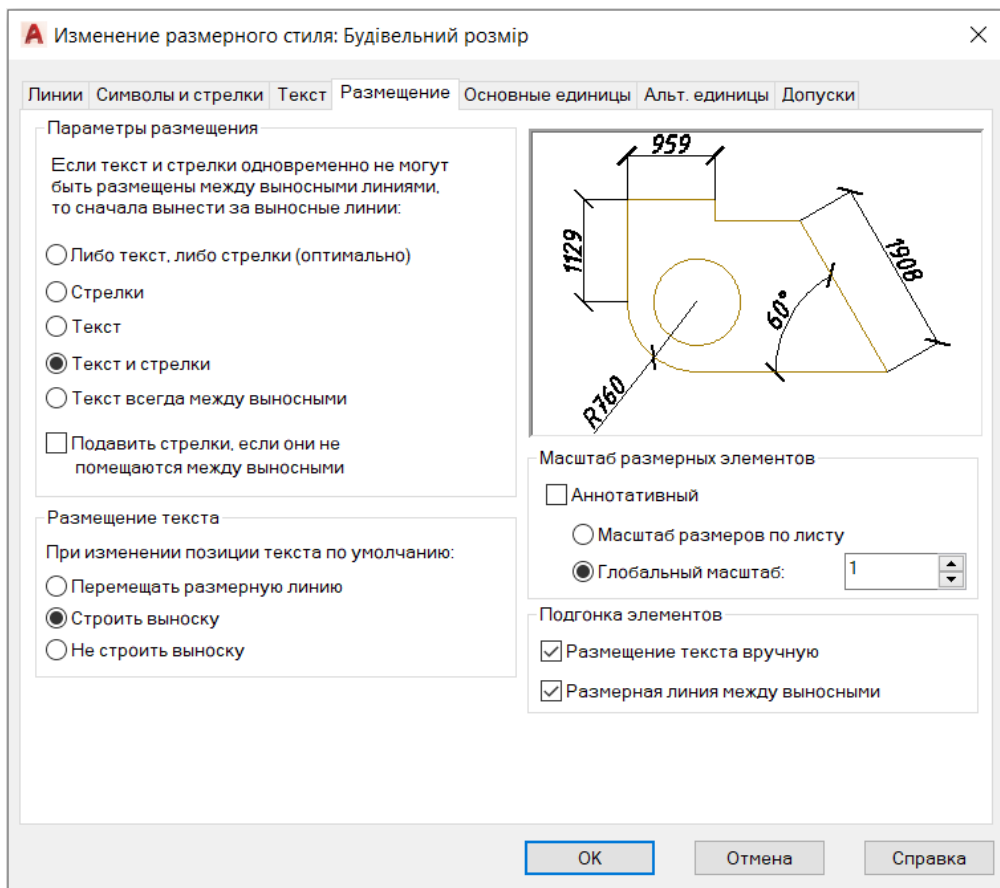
Изменение размерного стиля: Будівельний розмір

Линии | Символы и стрелки | Текст | Размещение | Основные единицы | Альт. единицы | Допуски

Параметры размещения

Если текст и стрелки одновременно не могут быть размещены между выносными линиями, то сначала вынести за выносные линии:

Либо текст, либо стрелки (оптимально)

Стрелки

Текст

Текст и стрелки

Текст всегда между выносными

Подавить стрелки, если они не помещаются между выносными

959

1129

1908

60°

R760

Масштаб размерных элементов

Аннотативный

Масштаб размеров по листу

Глобальный масштаб: 1

Размещение текста

При изменении позиции текста по умолчанию:

Перемещать размерную линию

Строить выноску

Не строить выноску

Подгонка элементов

Размещение текста вручную

Размерная линия между выносными

OK | Отмена | Справка